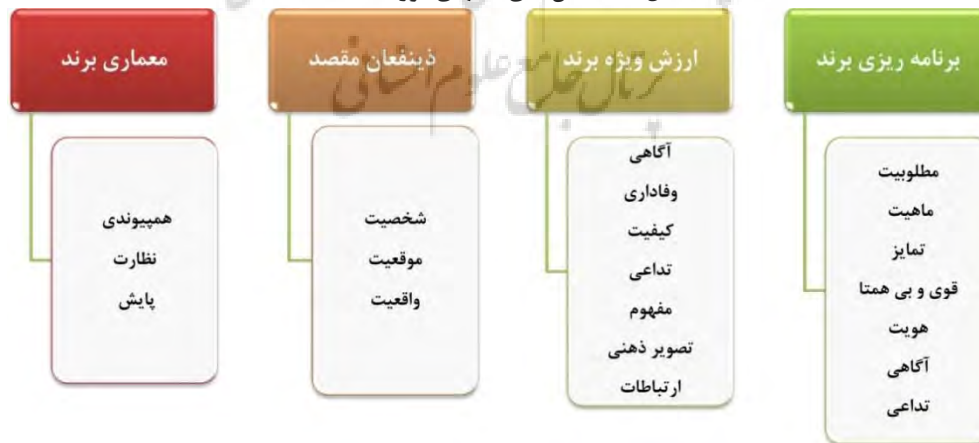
برنامه ریزی برند

مطلوبیت
ماهیت
تمایز
قوی و بی همتا
هویت
آگاهی
تداعی

ارزش ویژه برند

آگاهی
وفاداری
کیفیت
تداعی
مفهوم
تصویر ذهنی
ارتباطات

ذینفعان مقصد

شخصیت
موقعیت
واقعیت

معماری برند

همپیوندی
نظارت
پایش